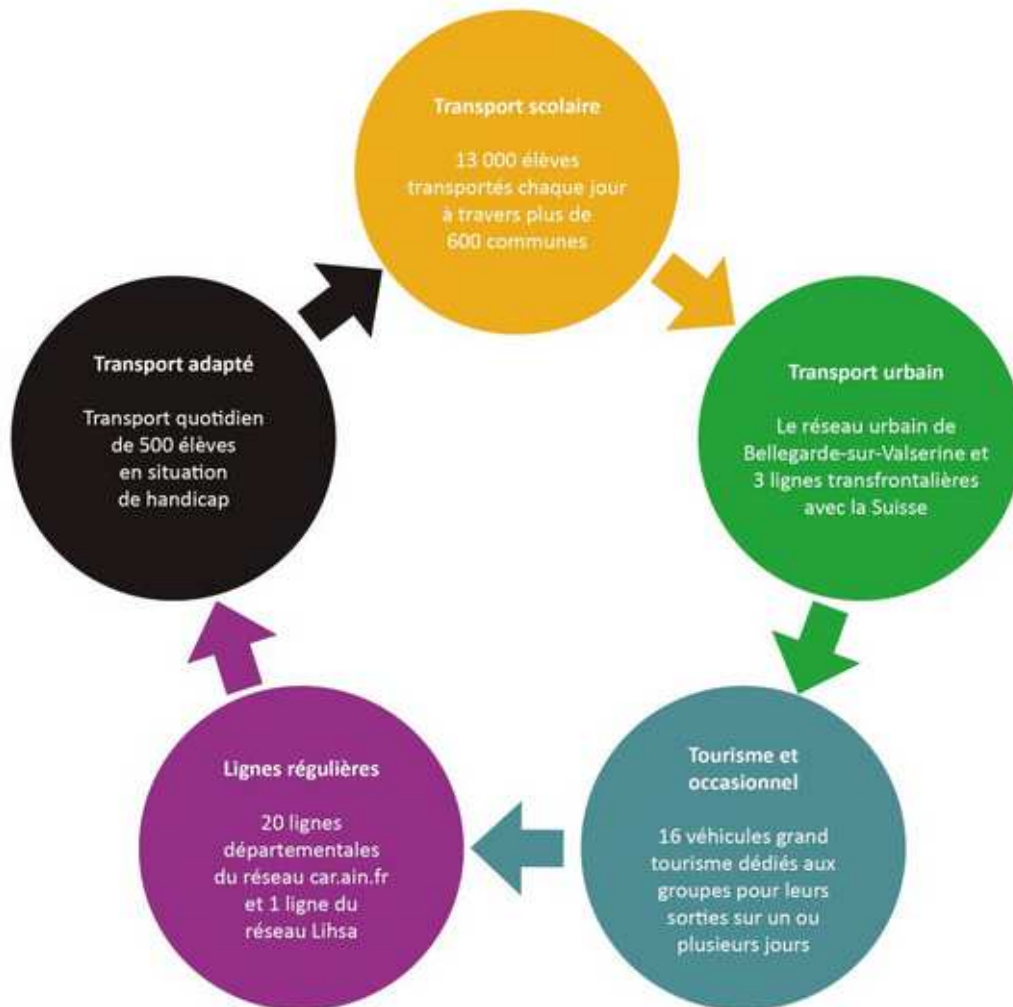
Transport scolaire

13 000 élèves transportés chaque jour à travers plus de 600 communes

Transport urbain

Le réseau urbain de Bellegarde-sur-Valserine et 3 lignes transfrontalières avec la Suisse

Tourisme et occasionnel

16 véhicules grand tourisme dédiés aux groupes pour leurs sorties sur un ou plusieurs jours

Lignes régulières

20 lignes départementales du réseau car.ain.fr et 1 ligne du réseau Lihsa

Transport adapté

Transport quotidien de 500 élèves en situation de handicap